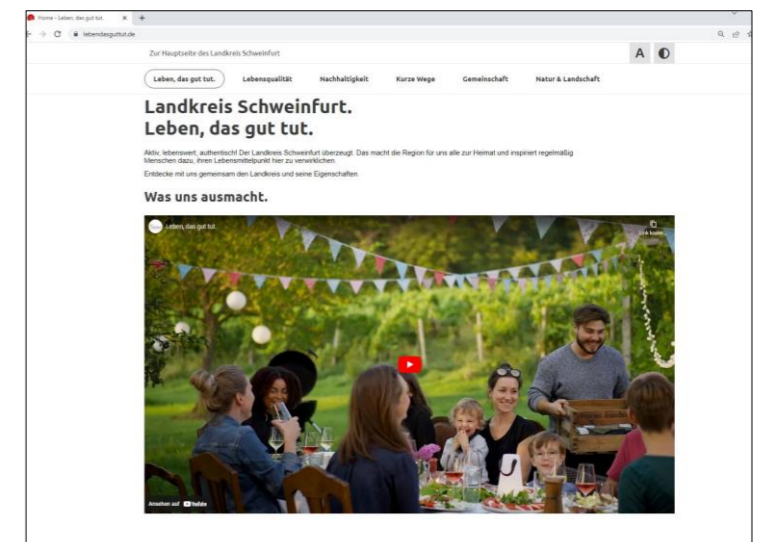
Home - Leben, das gut tut.

lebendasguttut.de

Zur Hauptseite des Landkreis Schweinfurt

A

Leben, das gut tut. Lebensqualität Nachhaltigkeit Kurze Wege Gemeinschaft Natur & Landschaft

Landkreis Schweinfurt.
Leben, das gut tut.

Aktiv, lebenswert, authentisch! Der Landkreis Schweinfurt überzeugt. Das macht die Region für uns alle zur Heimat und inspiriert regelmäßig Menschen dazu, ihren Lebensmittelpunkt hier zu verwirklichen.

Entdecke mit uns gemeinsam den Landkreis und seine Eigenschaften.

Was uns ausmacht.

Leben, das gut tut.

Link kopieren

Ansehen auf YouTube